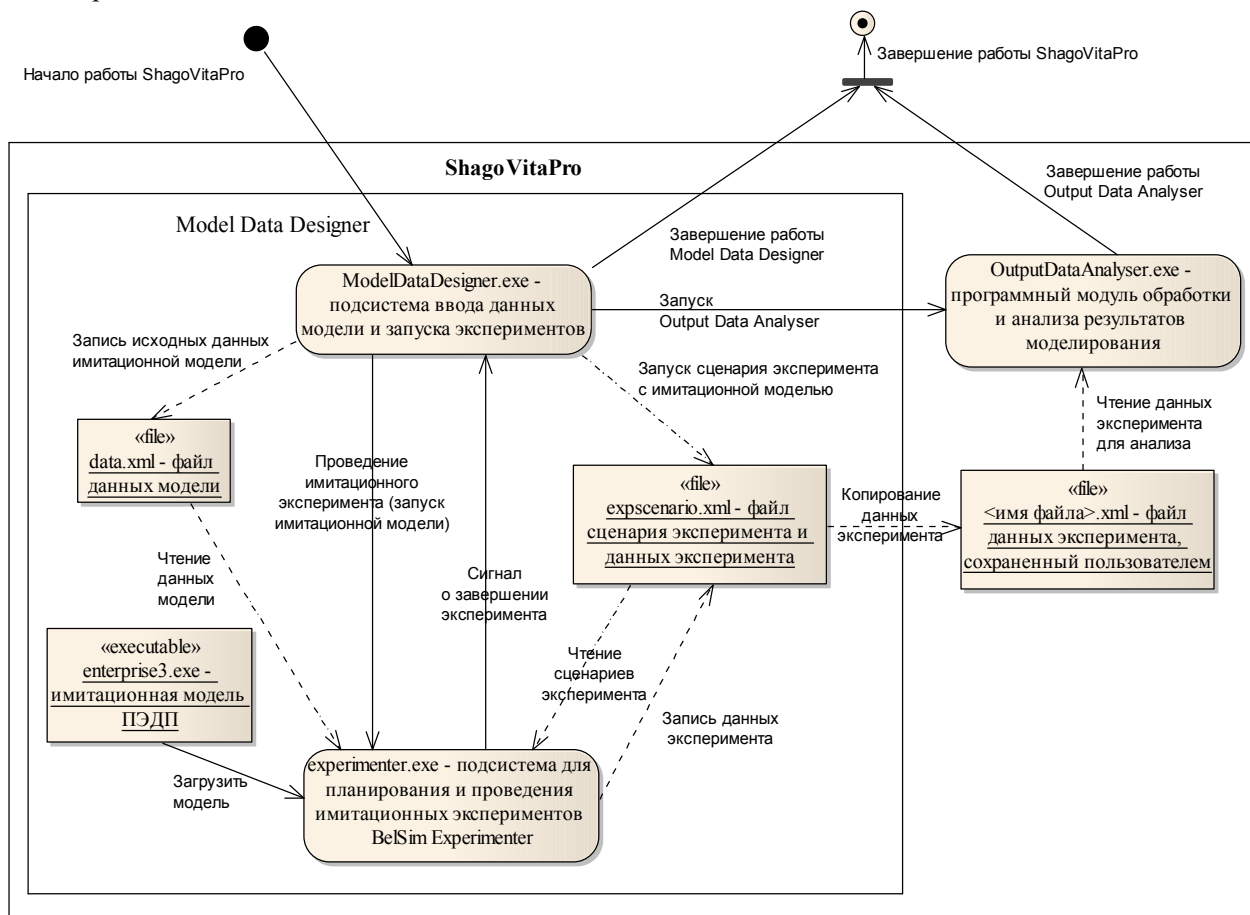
Начало работы ShagoVitaPro

Завершение работы ShagoVitaPro

ShagoVitaPro

Model Data Designer

Завершение работы Model Data Designer

Завершение работы Output Data Analyser

ModelDataDesigner.exe - подсистема ввода данных модели и запуска экспериментов

Запуск Output Data Analyser

OutputDataAnalyser.exe - программный модуль обработки и анализа результатов моделирования

Запись исходных данных имитационной модели

Запуск сценария эксперимента с имитационной моделью

Чтение данных эксперимента для анализа

«file» data.xml - файл данных модели

Проведение имитационного эксперимента (запуск имитационной модели)

«file» expscenario.xml - файл сценария эксперимента и данных эксперимента

Копирование данных эксперимента

«file» <имя файла>.xml - файл данных эксперимента, сохраненный пользователем

Чтение данных модели

Сигнал о завершении эксперимента

«executable» enterprise3.exe - имитационная модель ПЭДП

Чтение сценариев эксперимента

Запись данных эксперимента

Загрузить модель

experimenter.exe - подсистема для планирования и проведения имитационных экспериментов BelSim Experimenter